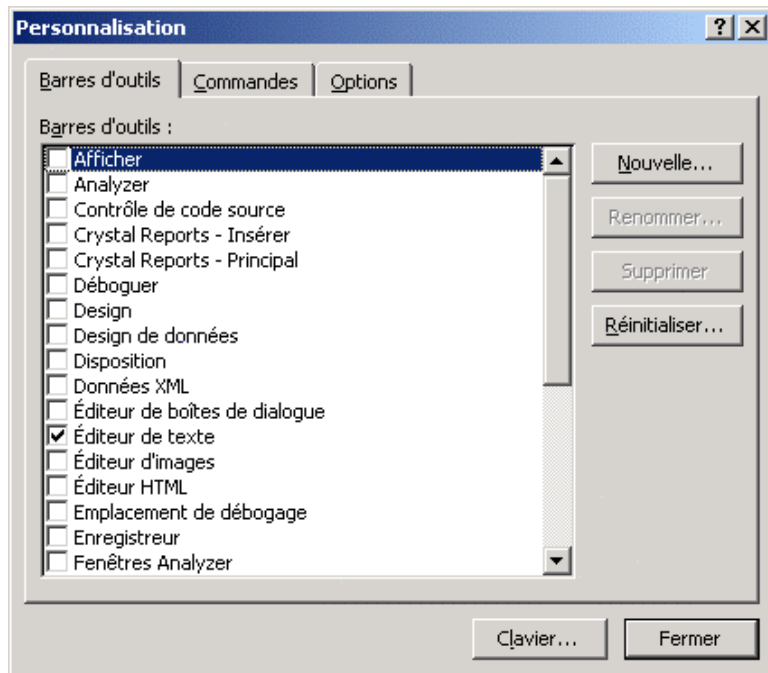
Personnalisation

? X

Barres d'outils | Commandes | Options

Barres d'outils :

Afficher
Analyzer
Contrôle de code source
Crystal Reports - Insérer
Crystal Reports - Principal
Déboguer
Design
Design de données
Disposition
Données XML
Éditeur de boîtes de dialogue
Éditeur de texte
Éditeur d'images
Éditeur HTML
Emplacement de débogage
Enregistreur
Fenêtres Analyzer

Nouvelle...
Renommer...
Supprimer
Réinitialiser...

Clavier...
Fermer